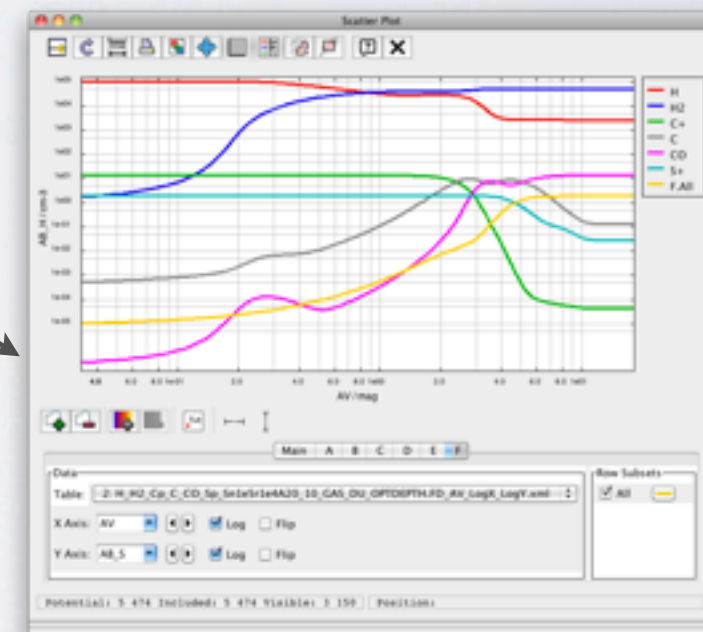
Scatter Plot

H
H2
C+
C
CO
S+
F.All

AB_H (cm-3)

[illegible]

AV/mag

Main A B C D E F

Data
Table: 2: H_H2_Cp_C_CO_Sp_5n1e5r1e4A20_10_GAS_DU_OPTDEPTH.FD_AV_LogX_LogY.xml
X Axis: AV Log Flip
Y Axis: AB_S Log Flip

Row Subsets
All

Potential: 5 474 Included: 5 474 Visible: 3 150 Position: